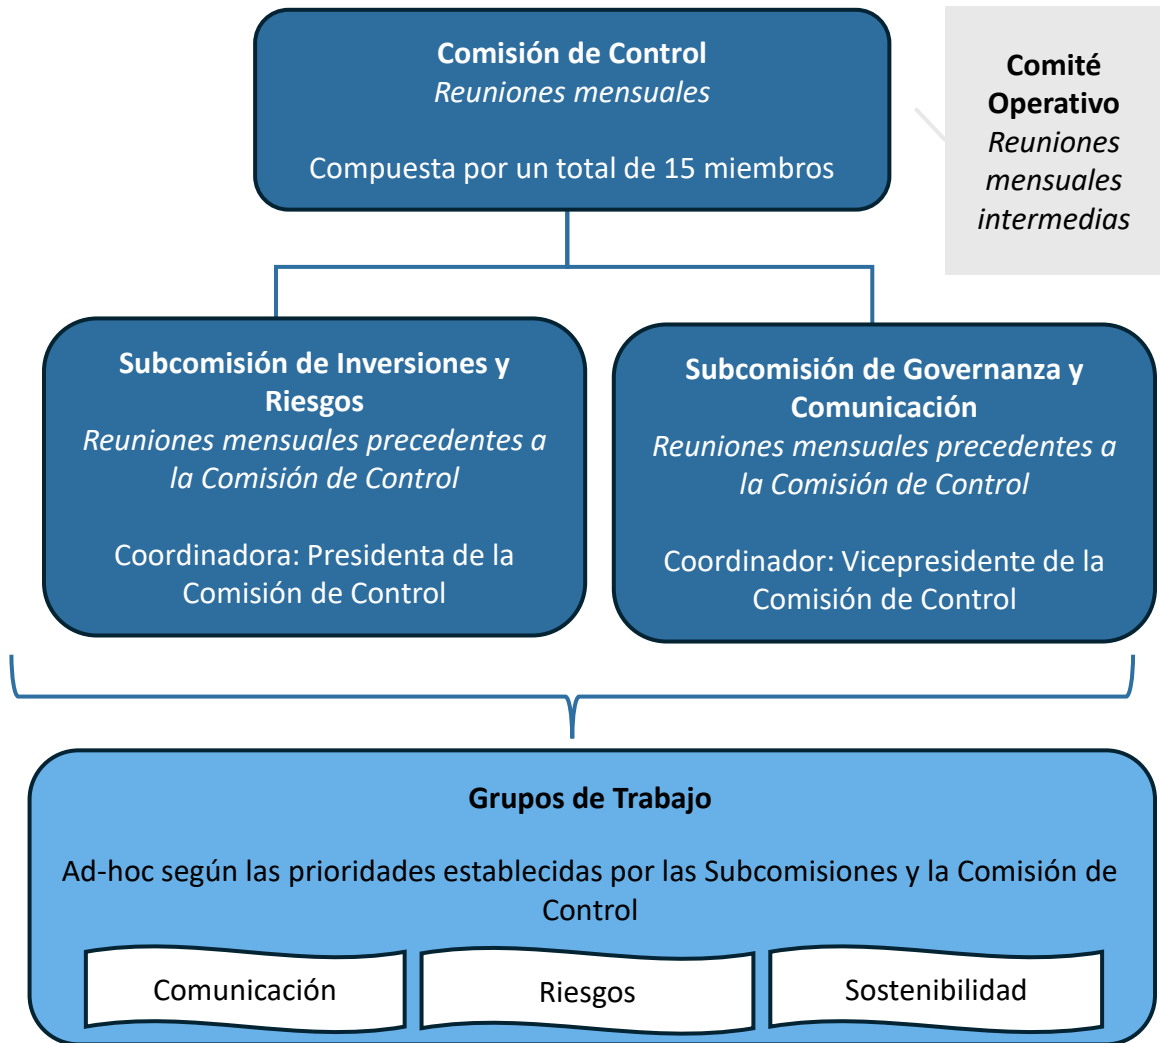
Comisión de Control
Reuniones mensuales

Compuesta por un total de 15 miembros

Comité Operativo
Reuniones mensuales intermedias

Subcomisión de Inversiones y Riesgos
Reuniones mensuales precedentes a la Comisión de Control

Coordinadora: Presidenta de la Comisión de Control

Subcomisión de Governanza y Comunicación
Reuniones mensuales precedentes a la Comisión de Control

Coordinador: Vicepresidente de la Comisión de Control

Grupos de Trabajo

Ad-hoc según las prioridades establecidas por las Subcomisiones y la Comisión de Control

Comunicación

Riesgos

Sostenibilidad